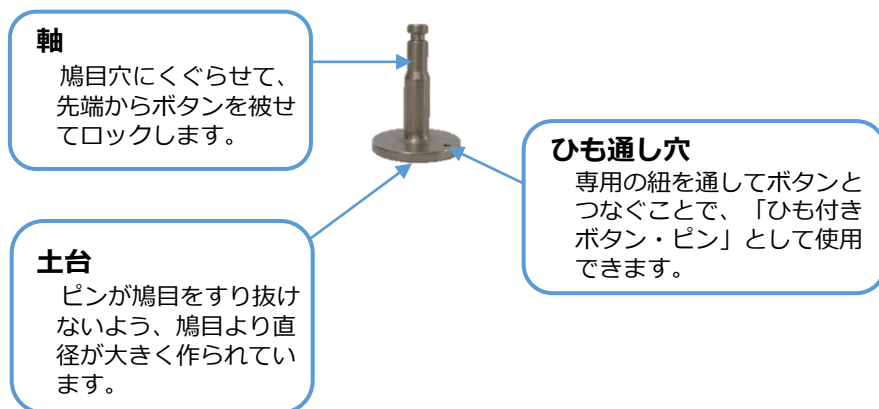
軸
鳩目穴にくぐらせて、先端からボタンを被せてロックします。

ひも通し穴
専用の紐を通してボタンとつなぐことで、「ひも付きボタン・ピン」として使用できます。

土台
ピンが鳩目をすり抜けないよう、鳩目より直径が大きく作られています。